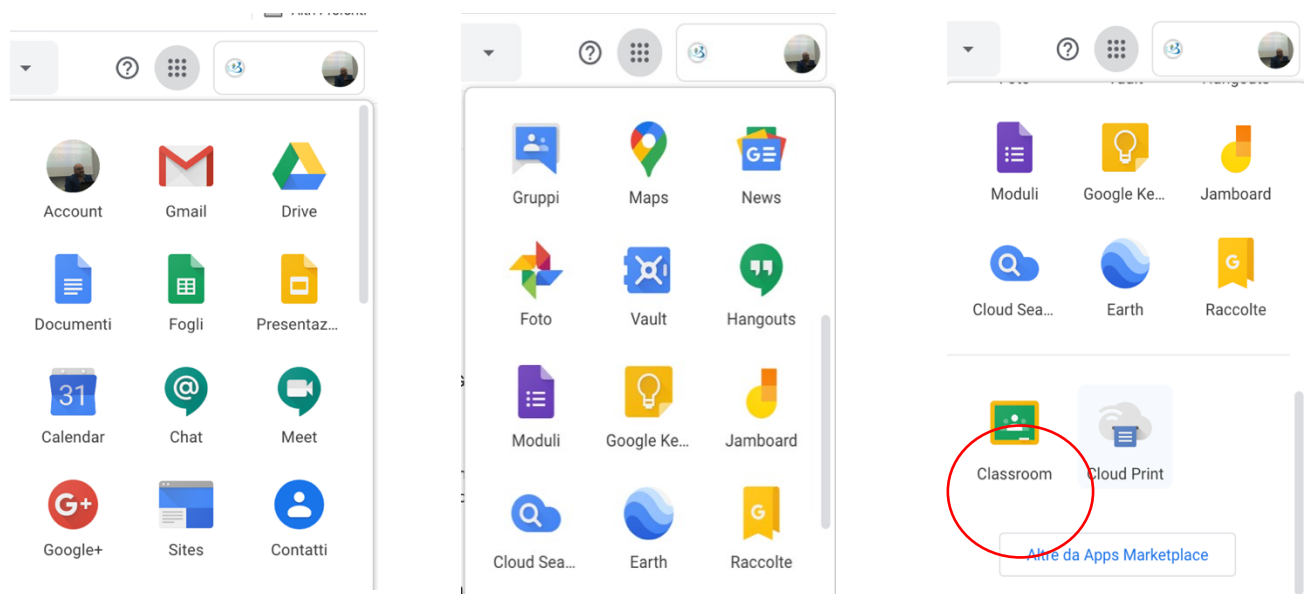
Altri Preferiti

Account
Gmail
Drive
Documenti
Fogli
Presentaz...
31
Calendar
Chat
Meet
Google+
Sites
Contatti

Gruppi
Maps
News
Foto
Vault
Hangouts
Moduli
Google Ke...
Jamboard
Cloud Sea...
Earth
Raccolte

Foto
Vault
Hangouts
Moduli
Google Ke...
Jamboard
Cloud Sea...
Earth
Raccolte
Classroom
Cloud Print
Altre da Apps Marketplace